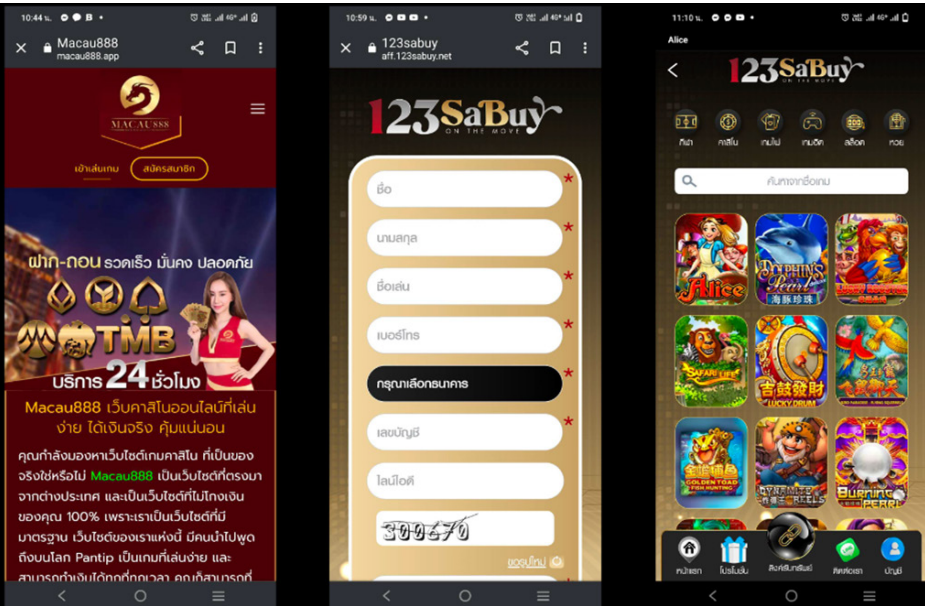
10:44 น.

Macau888
macau888.app

MACAU888

เข้าเล่นเกม
สมัครสมาชิก

ฝาก-ถอน รวดเร็ว มั่นคง ปลอดภัย

TMB

บริการ 24 ชั่วโมง

Macau888 เว็บคาสิโนออนไลน์ที่เล่นง่าย ได้เงินจริง คุ้มแน่นอน

คุณกำลังมองหาเว็บไซต์เกมคาสิโน ที่เป็นของจริงใช่หรือไม่ Macau888 เป็นเว็บไซต์ที่ตรงมาจากต่างประเทศ และเป็นเว็บไซต์ที่ไม่โกงเงินของคุณ 100% เพราะเราเป็นเว็บไซต์ที่มีมาตรฐาน เว็บไซต์ของเราแห่งนี้ มีคนนำไปพูดถึงบนโลก Pantip เป็นเกมที่เล่นง่าย และ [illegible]

10:59 น.

123sabuy
aff.123sabuy.net

123SaBuy
ON THE MOVE

ชื่อ *
นามสกุล *
ชื่อเล่น *
เบอร์โทร *
กรุณาเลือกธนาคาร *
เลขบัญชี *
ไลน์ไอดี
300670
ขอรูปใหม่

11:10 น.
Alice

123SaBuy
ON THE MOVE

กีฬา
คาสิโน
เกมไพ่
เกมอิต
สล็อต
หวย

ค้นหาจากชื่อเกม

Alice
Dolphins Pearl
海豚珍珠
Safari Life
吉鼓發財
LUCKY DRUM
GOLDEN TOAD
FISH HUNTING
DYNAMITE REELS
Burning PEARL

หน้าแรก
โปรโมชั่น
ลิงค์รับทรัพย์
ติดต่อเรา
บัญชี